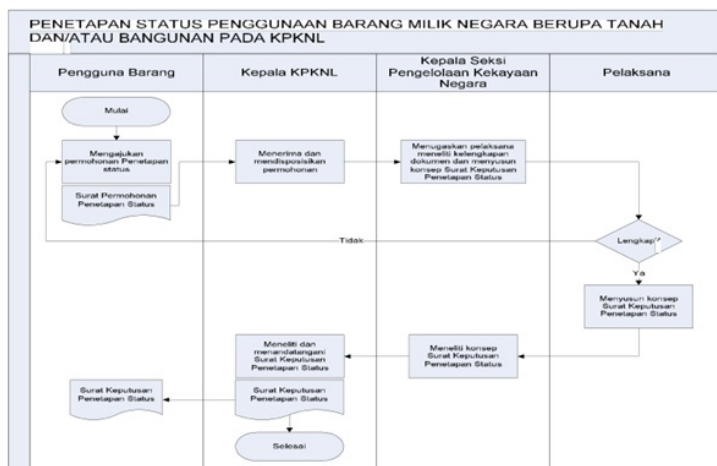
PENETAPAN STATUS PENGGUNAAN BARANG MILIK NEGARA BERUPA TANAH DAN/ATAU BANGUNAN PADA KPKNL

| Pengguna Barang | Kepala KPKNL | Kepala Seksi Pengelolaan Kekayaan Negara | Pelaksana |
|---|---|---|---|

Mulai

Mengajukan permohonan Penetapan status

Surat Permohonan Penetapan Status

Menerima dan mendisposisikan permohonan

Menugaskan pelaksana meneliti kelengkapan dokumen dan menyusun konsep Surat Keputusan Penetapan Status

Tidak

Lengkap?

Ya

Menyusun konsep Surat Keputusan Penetapan Status

Meneliti konsep Surat Keputusan Penetapan Status

Meneliti dan menandatangani Surat Keputusan Penetapan Status

Surat Keputusan Penetapan Status

Surat Keputusan Penetapan Status

Selesai